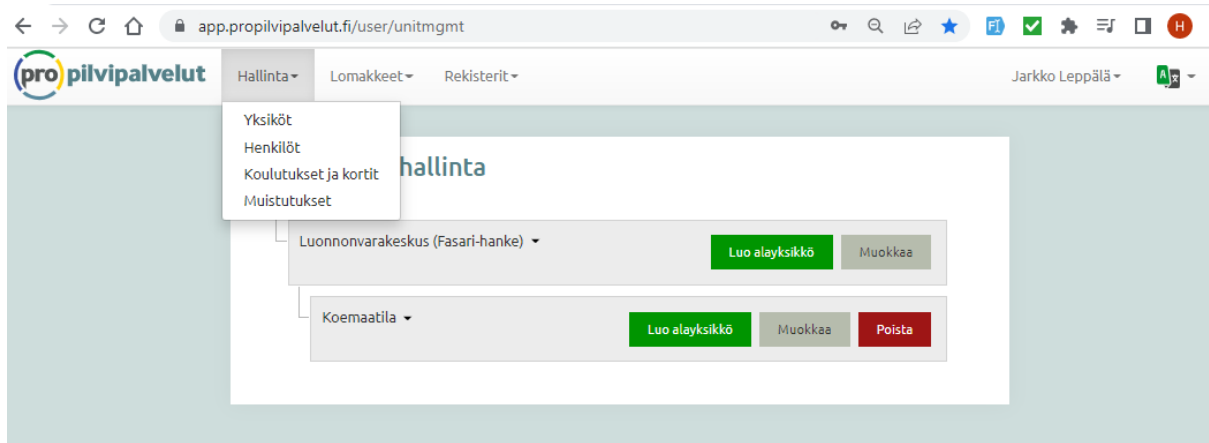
app.propilvipalvelut.fi/user/unitmgmt

FI H

pro pilvipalvelut

Hallinta Lomakkeet Rekisterit

Jarkko Leppälä

Yksiköt
Henkilöt
Koulutukset ja kortit
Muistutukset

hallinta

Luonnonvarakeskus (Fasari-hanke)

Luo alayksikkö Muokkaa

Koemaatila

Luo alayksikkö Muokkaa Poista